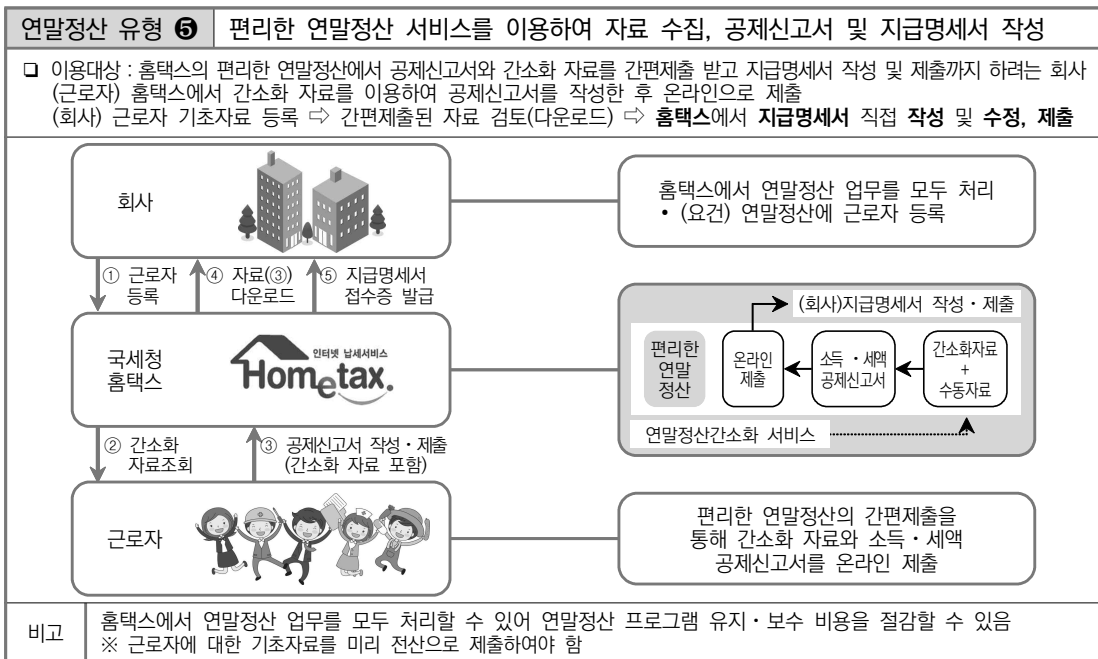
연말정산 유형 ❺ | 편리한 연말정산 서비스를 이용하여 자료 수집, 공제신고서 및 지급명세서 작성

❑ 이용대상 : 홈택스의 편리한 연말정산에서 공제신고서와 간소화 자료를 간편제출 받고 지급명세서 작성 및 제출까지 하려는 회사
(근로자) 홈택스에서 간소화 자료를 이용하여 공제신고서를 작성한 후 온라인으로 제출
(회사) 근로자 기초자료 등록 ⇨ 간편제출된 자료 검토(다운로드) ⇨ 홈택스에서 지급명세서 직접 작성 및 수정, 제출

회사

홈택스에서 연말정산 업무를 모두 처리
• (요건) 연말정산에 근로자 등록

① 근로자 등록
④ 자료(③) 다운로드
⑤ 지급명세서 접수증 발급

국세청 홈택스

인터넷 납세서비스
Hometax.

(회사)지급명세서 작성・제출

편리한 연말 정산
온라인 제출
소득・세액 공제신고서
간소화자료 + 수동자료

연말정산간소화 서비스

② 간소화 자료조회
③ 공제신고서 작성・제출 (간소화 자료 포함)

근로자

편리한 연말정산의 간편제출을 통해 간소화 자료와 소득・세액 공제신고서를 온라인 제출

비고 | 홈택스에서 연말정산 업무를 모두 처리할 수 있어 연말정산 프로그램 유지・보수 비용을 절감할 수 있음
※ 근로자에 대한 기초자료를 미리 전산으로 제출하여야 함